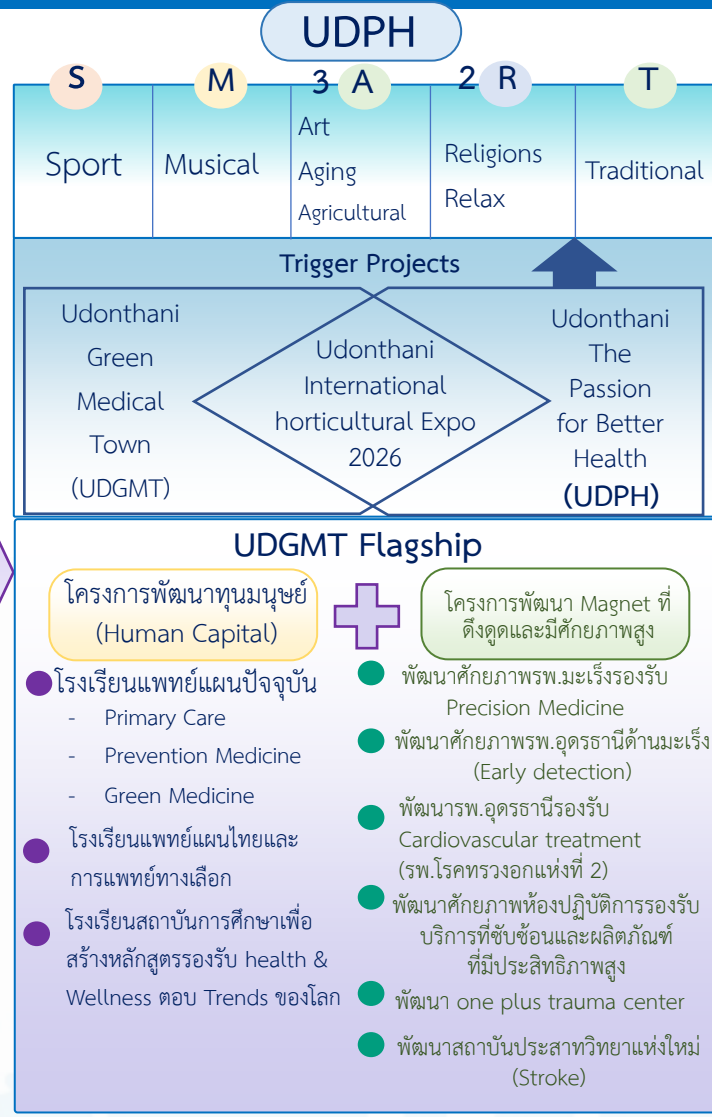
UDPH

S M 3 A 2 R T

| Sport | Musical | Art Aging Agricultural | Religions Relax | Traditional |
|---|---|---|---|---|

Trigger Projects

Udonthani Green Medical Town (UDGMT)

Udonthani International horticultural Expo 2026

Udonthani The Passion for Better Health (UDPH)

UDGMT Flagship

โครงการพัฒนาทุนมนุษย์ (Human Capital)

โรงเรียนแพทย์แผนปัจจุบัน
- Primary Care
- Prevention Medicine
- Green Medicine

โรงเรียนแพทย์แผนไทยและการแพทย์ทางเลือก

โรงเรียนสถาบันการศึกษาเพื่อสร้างหลักสูตรรองรับ health & Wellness ตอบ Trends ของโลก

โครงการพัฒนา Magnet ที่ดึงดูดและมีศักยภาพสูง

พัฒนาศักยภาพรพ.มะเร็งรองรับ Precision Medicine

พัฒนาศักยภาพรพ.อุดรธานีด้านมะเร็ง (Early detection)

พัฒนารพ.อุดรธานีรองรับ Cardiovascular treatment (รพ.โรคทรวงอกแห่งที่ 2)

พัฒนาศักยภาพห้องปฏิบัติการรองรับบริการที่ซับซ้อนและผลิตภัณฑ์ที่มีประสิทธิภาพสูง

พัฒนา one plus trauma center

พัฒนาสถาบันประสาทวิทยาแห่งใหม่ (Stroke)